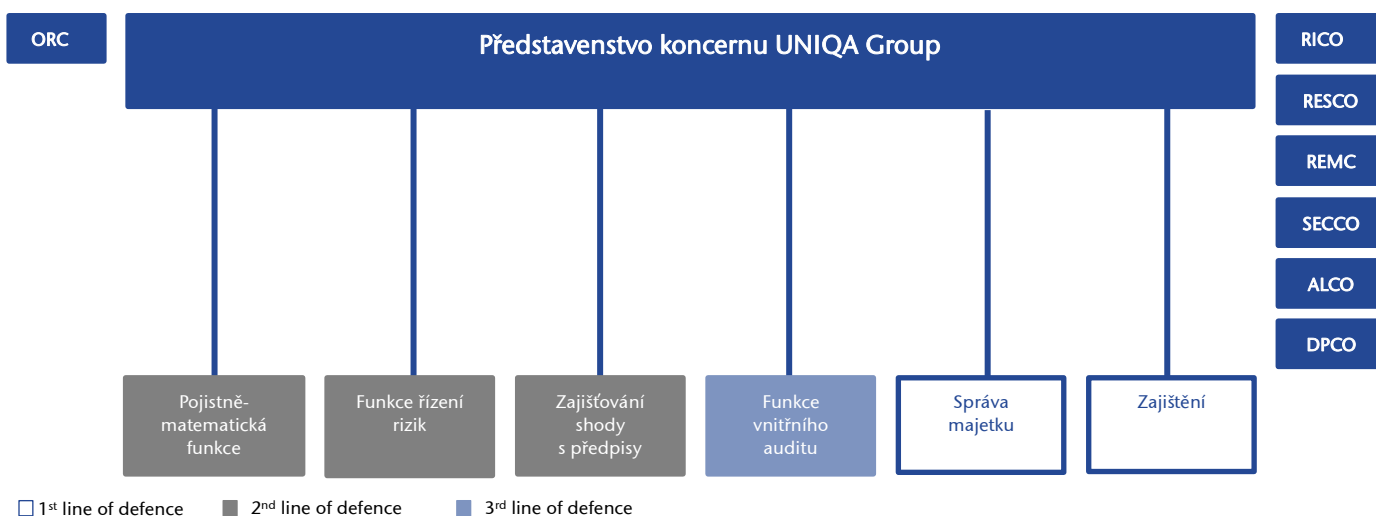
ORC

Představenstvo koncernu UNIQA Group

RICO

RESCO

REMC

SECCO

ALCO

DPCO

Pojistně-matematická funkce

Funkce řízení rizik

Zajišťování shody s předpisy

Funkce vnitřního auditu

Správa majetku

Zajištění

1st line of defence
2nd line of defence
3rd line of defence